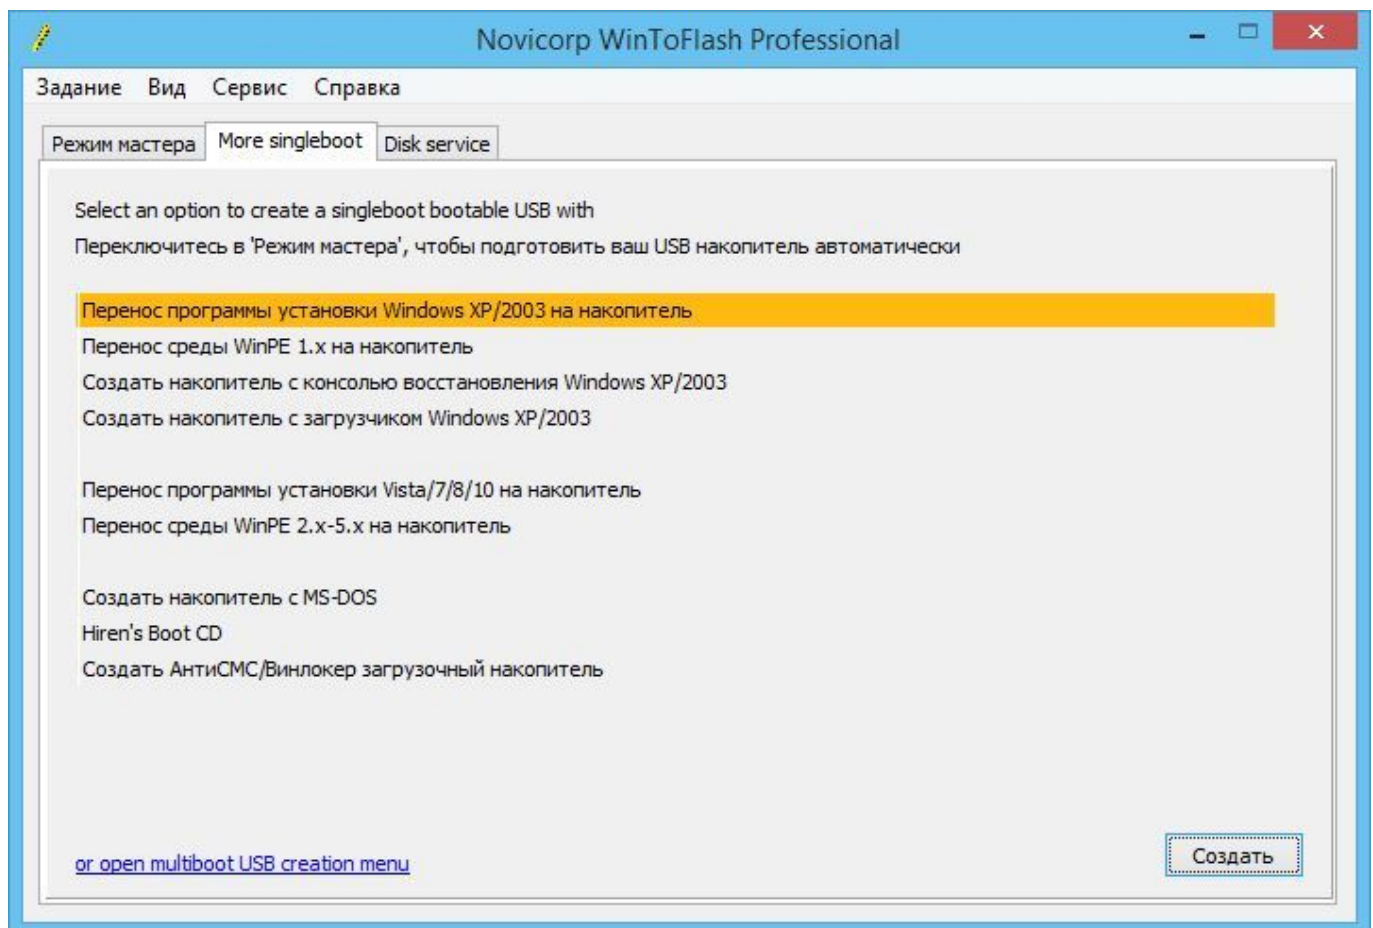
Novicorp WinToFlash Professional

Задание Вид Сервис Справка

Режим мастера More singleboot Disk service

Select an option to create a singleboot bootable USB with
Переключитесь в 'Режим мастера', чтобы подготовить ваш USB накопитель автоматически

Перенос программы установки Windows XP/2003 на накопитель
Перенос среды WinPE 1.x на накопитель
Создать накопитель с консолью восстановления Windows XP/2003
Создать накопитель с загрузчиком Windows XP/2003

Перенос программы установки Vista/7/8/10 на накопитель
Перенос среды WinPE 2.x-5.x на накопитель

Создать накопитель с MS-DOS
Hiren's Boot CD
Создать АнтиСМС/Винлокер загрузочный накопитель

or open multiboot USB creation menu

Создать